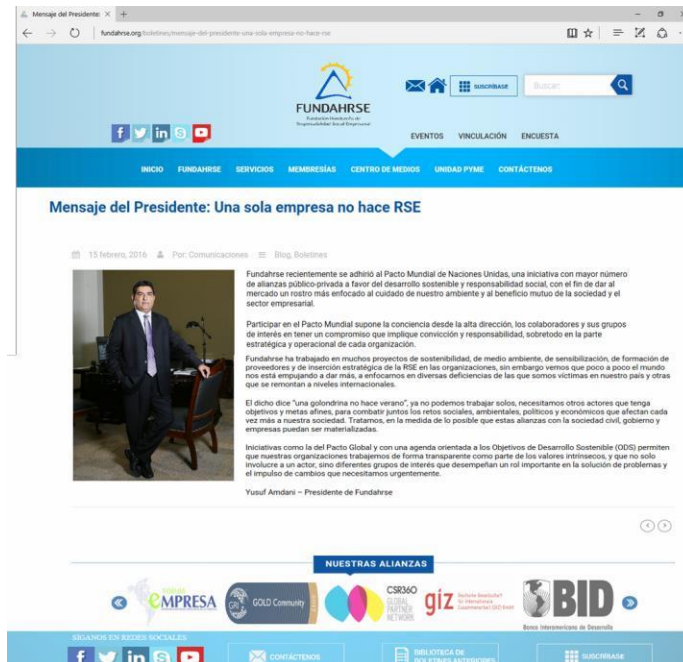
Mensaje del Presidente: ×

fundahrse.org/boletines/mensaje-del-presidente-una-sola-empresa-no-hace-rse

SUSCRIBASE

Buscar

FUNDAHRSE

Fundación Hondureña de Responsabilidad Social Empresarial

EVENTOS VINCULACIÓN ENCUESTA

INICIO FUNDAHRSE SERVICIOS MEMBRESÍAS CENTRO DE MEDIOS UNIDAD PYME CONTÁCTENOS

Mensaje del Presidente: Una sola empresa no hace RSE

15 febrero, 2016 Por: Comunicaciones Blog, Boletines

Fundahrse recientemente se adhirió al Pacto Mundial de Naciones Unidas, una iniciativa con mayor número de alianzas público-privada a favor del desarrollo sostenible y responsabilidad social, con el fin de dar al mercado un rostro más enfocado al cuidado de nuestro ambiente y al beneficio mutuo de la sociedad y el sector empresarial.

Participar en el Pacto Mundial supone la conciencia desde la alta dirección, los colaboradores y sus grupos de interés en tener un compromiso que implique convicción y responsabilidad, sobretodo en la parte estratégica y operacional de cada organización.

Fundahrse ha trabajado en muchos proyectos de sostenibilidad, de medio ambiente, de sensibilización, de formación de proveedores y de inserción estratégica de la RSE en las organizaciones, sin embargo vemos que poco a poco el mundo nos está empujando a dar más, a enfocarnos en diversas deficiencias de las que somos víctimas en nuestro país y otras que se remontan a niveles internacionales.

El dicho dice "una golondrina no hace verano", ya no podemos trabajar solos, necesitamos otros actores que tenga objetivos y metas afines, para combatir juntos los retos sociales, ambientales, políticos y económicos que afectan cada vez más a nuestra sociedad. Tratamos, en la medida de lo posible que estas alianzas con la sociedad civil, gobierno y empresas puedan ser materializadas.

Iniciativas como la del Pacto Global y con una agenda orientada a los Objetivos de Desarrollo Sostenible (ODS) permiten que nuestras organizaciones trabajemos de forma transparente como parte de los valores intrínsecos, y que no solo involucre a un actor, sino diferentes grupos de interés que desempeñan un rol importante en la solución de problemas y el impulso de cambios que necesitamos urgentemente.

Yusuf Amdani – Presidente de Fundahrse

NUESTRAS ALIANZAS

EMPRESA

GOLD Community

CSR360 GLOBAL PARTNER NETWORK

giz

BID

Banco Interamericano de Desarrollo

SÍGANOS EN REDES SOCIALES

CONTÁCTENOS

BIBLIOTECA DE BOLETINES ANTERIORES

SUSCRIBASE